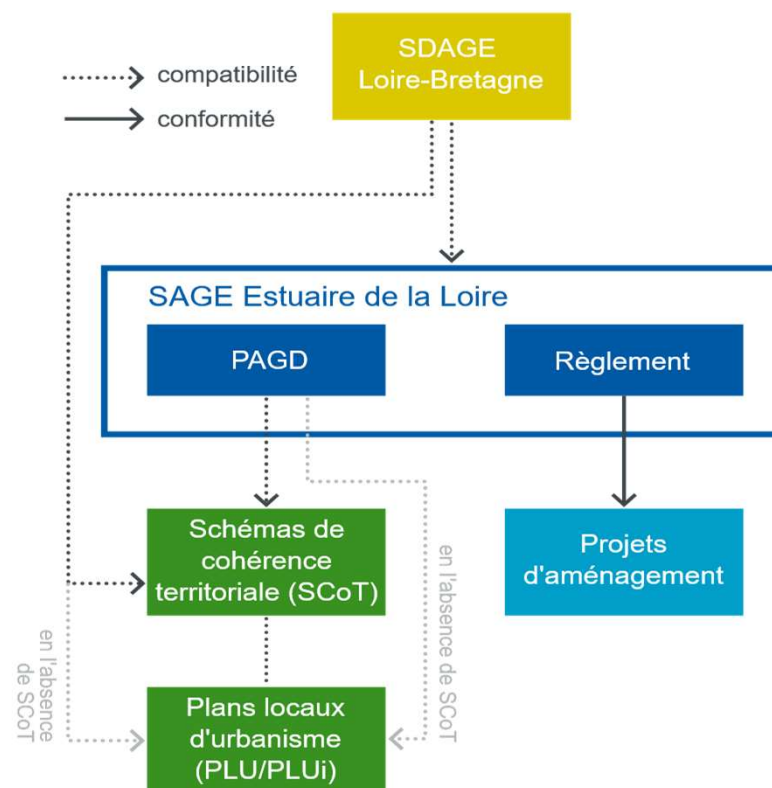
compatibilité
conformité

SDAGE Loire-Bretagne

SAGE Estuaire de la Loire

PAGD

Règlement

Schémas de cohérence territoriale (SCoT)

Projets d'aménagement

Plans locaux d'urbanisme (PLU/PLUi)

en l'absence de SCoT

en l'absence de SCoT